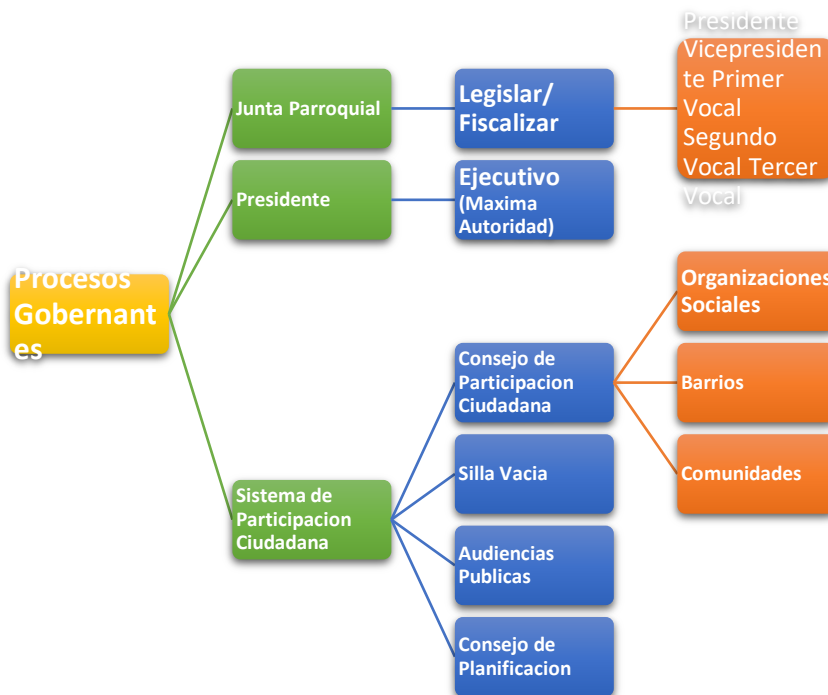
Procesos Gobernantes

Junta Parroquial

Legislar/ Fiscalizar

Presidente Vicepresidente Primer Vocal Segundo Vocal Tercer Vocal

Presidente

Ejecutivo (Maxima Autoridad)

Sistema de Participacion Ciudadana

Consejo de Participacion Ciudadana

Organizaciones Sociales

Barrios

Comunidades

Silla Vacia

Audiencias Publicas

Consejo de Planificacion